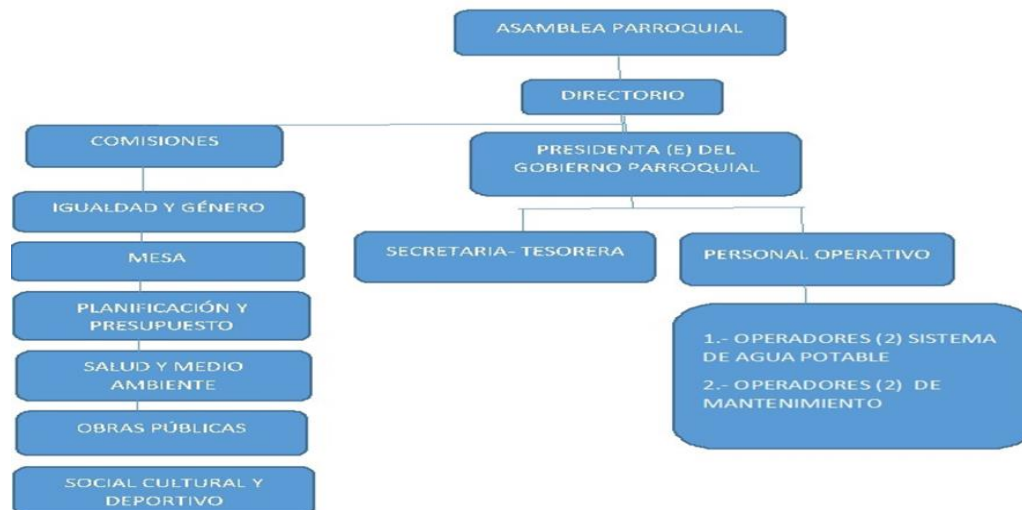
ASAMBLEA PARROQUIAL

DIRECTORIO

COMISIONES

PRESIDENTA (E) DEL GOBIERNO PARROQUIAL

IGUALDAD Y GÉNERO

MESA

PLANIFICACIÓN Y PRESUPUESTO

SALUD Y MEDIO AMBIENTE

OBRAS PÚBLICAS

SOCIAL CULTURAL Y DEPORTIVO

SECRETARIA- TESORERA

PERSONAL OPERATIVO

1.- OPERADORES (2) SISTEMA DE AGUA POTABLE

2.- OPERADORES (2) DE MANTENIMIENTO